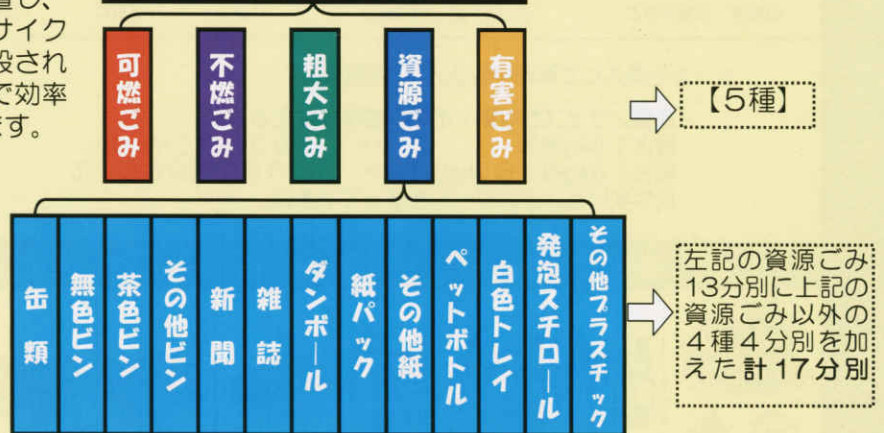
置し、
サイク
設され
で効率
す。

可燃ごみ
不燃ごみ
粗大ごみ
資源ごみ
有害ごみ

【5種】

缶類
無色ビン
茶色ビン
その他ビン
新聞
雑誌
ダンボール
紙パック
その他紙
ペットボトル
白色トレイ
発泡スチロール
その他プラスチック

左記の資源ごみ13分別に上記の資源ごみ以外の4種4分別を加えた計17分別